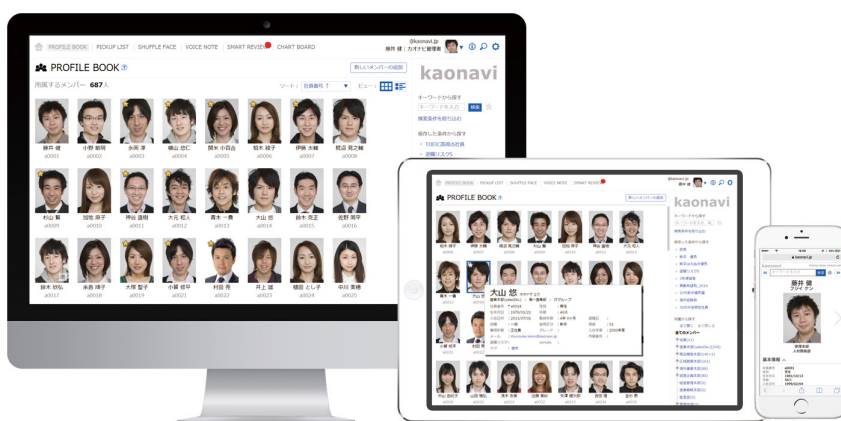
PROFILE BOOK | PICKUP LIST | SHUFFLE FACE | VOICE NOTE | SMART REVIEW | CHART BOARD

@kaonavi.jp
藤井 健 | カオナビ管理者

PROFILE BOOK

新しいメンバーの追加

所属するメンバー 687人

ソート: 社員番号 ↑

ビュー:

kaonavi

キーワードから探す

キーワードを入力

検索

検索条件を絞り込む

保存した条件から探す

TOEIC高得点社員

退職リスク5

藤井 健
a0001

小野 敏明
a0002

永岡 淳
a0003

横山 信仁
a0004

関水 小百合
a0005

松本 綾子
a0006

伊藤 大輔
a0007

鶴沼 晃之輔
a0008

杉山 賢
a0009

加地 岸子
a0010

押谷 直明
a0011

大花 和人
a0012

青木 一貴
a0013

大山 悠
a0014

鈴木 晃正
a0015

佐野 剛平
a0016

鈴木 紗弥
a0017

永森 博子
a0018

大塚 聖子
a0019

小林 修平
a0020

村田 亮
a0022

井上 誠
a0023

橋田 とし子
a0024

中川 美穂
a0025

PROFILE BOOK

kaonavi

大山 悠

藤井 健
フジイ ケン

kaonavi.jp

基本情報